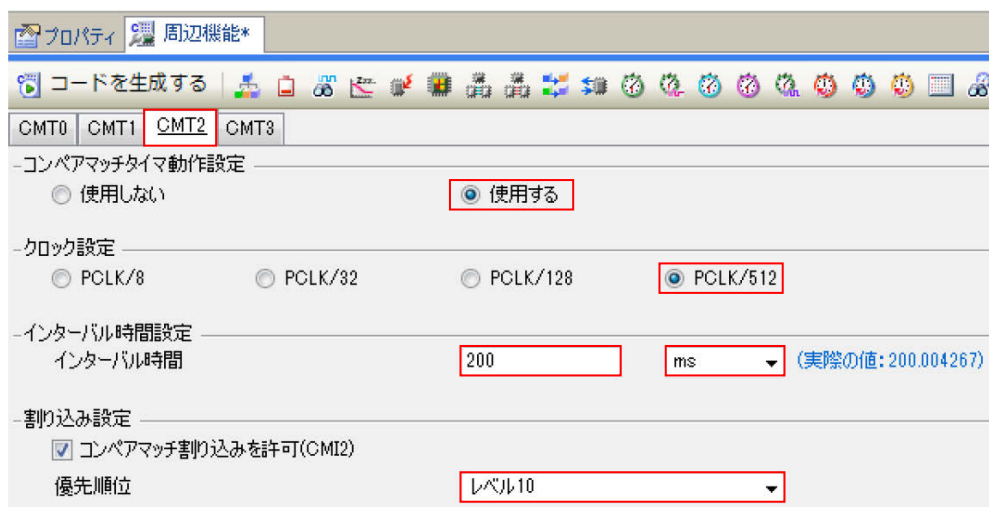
プロパティ 周辺機能*

コードを生成する

CMT0 CMT1 CMT2 CMT3

コンペアマッチタイマ動作設定
使用しない 使用する

クロック設定
PCLK/8 PCLK/32 PCLK/128 PCLK/512

インターバル時間設定
インターバル時間 200 ms (実際の値: 200.004267)

割り込み設定
コンペアマッチ割り込みを許可(CMI2)
優先順位 レベル10